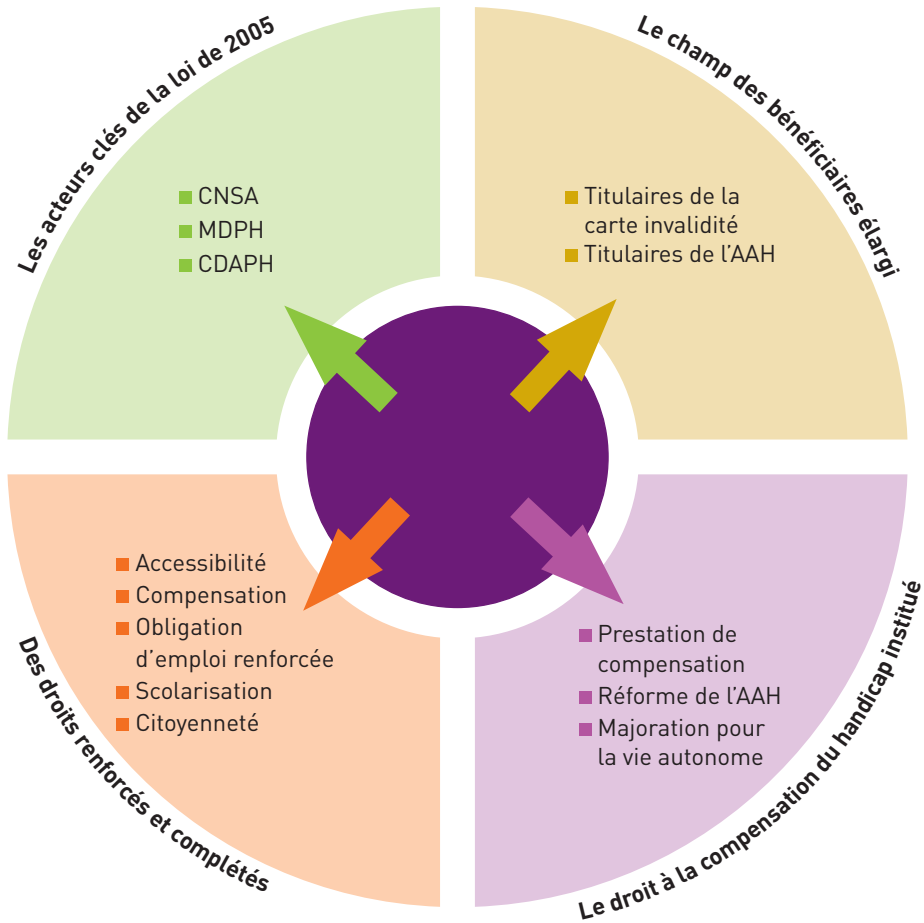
Les acteurs clés de la loi de 2005

CNSA
MDPH
CDAPH

Le champ des bénéficiaires élargi

Titulaires de la carte invalidité
Titulaires de l'AAH

Des droits renforcés et complétés

Accessibilité
Compensation
Obligation d'emploi renforcée
Scolarisation
Citoyenneté

Le droit à la compensation du handicap institué

Prestation de compensation
Réforme de l'AAH
Majoration pour la vie autonome